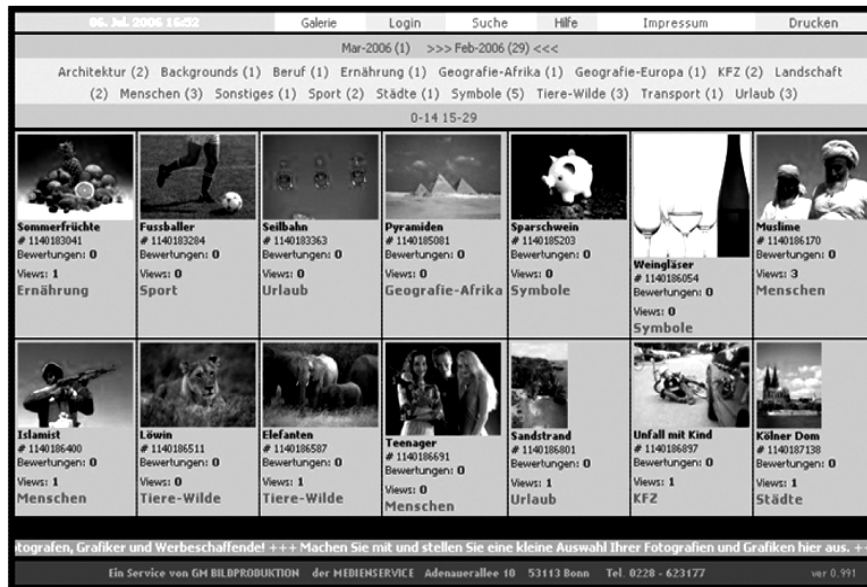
06. Jul. 2006 16:52 Galerie Login Suche Hilfe Impressum Drucken

Mar-2006 (1) >>> Feb-2006 (29) <<<

Architektur (2) Backgrounds (1) Beruf (1) Ernährung (1) Geografie-Afrika (1) Geografie-Europa (1) KFZ (2) Landschaft (2) Menschen (3) Sonstiges (1) Sport (2) Städte (1) Symbole (5) Tiere-Wilde (3) Transport (1) Urlaub (3)

0-14 15-29

Sommerfrüchte
# 1140183041
Bewertungen: 0
Views: 1
Ernährung

Fussballer
# 1140183284
Bewertungen: 0
Views: 0
Sport

Seilbahn
# 1140183363
Bewertungen: 0
Views: 0
Urlaub

Pyramiden
# 1140185081
Bewertungen: 0
Views: 0
Geografie-Afrika

Sparschwein
# 1140185203
Bewertungen: 0
Views: 0
Symbole

Weingläser
# 1140186054
Bewertungen: 0
Views: 0
Symbole

Muslime
# 1140186170
Bewertungen: 0
Views: 3
Menschen

Islamist
# 1140186400
Bewertungen: 0
Views: 1
Menschen

Löwin
# 1140186511
Bewertungen: 0
Views: 0
Tiere-Wilde

Elefanten
# 1140186587
Bewertungen: 0
Views: 1
Tiere-Wilde

Teenager
# 1140186691
Bewertungen: 0
Views: 0
Menschen

Sandstrand
# 1140186801
Bewertungen: 0
Views: 1
Urlaub

Unfall mit Kind
# 1140186897
Bewertungen: 0
Views: 1
KFZ

Kölner Dom
# 1140187138
Bewertungen: 0
Views: 1
Städte

tografen, Grafiker und Werbeschaffende! +++ Machen Sie mit und stellen Sie eine kleine Auswahl Ihrer Fotografien und Grafiken hier aus. ++

Ein Service von GM BILDPRODUKTION der MEDIENSERVICE Adenauerallee 10 53113 Bonn Tel. 0228 - 623177 ver 0.991